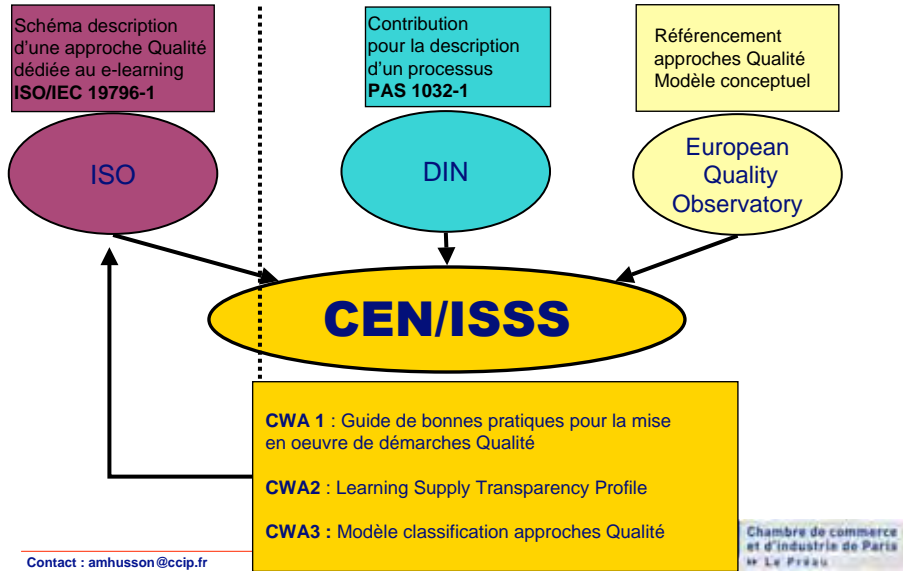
Schéma description d'une approche Qualité dédiée au e-learning
**ISO/IEC 19796-1**

Contribution pour la description d'un processus
**PAS 1032-1**

Référencement approches Qualité Modèle conceptuel

ISO

DIN

European Quality Observatory

CEN/ISSS

**CWA 1** : Guide de bonnes pratiques pour la mise en oeuvre de démarches Qualité

**CWA2** : Learning Supply Transparency Profile

**CWA3 :** Modèle classification approches Qualité

Contact : amhusson@ccip.fr

Chambre de commerce et d'industrie de Paris
Le Préau